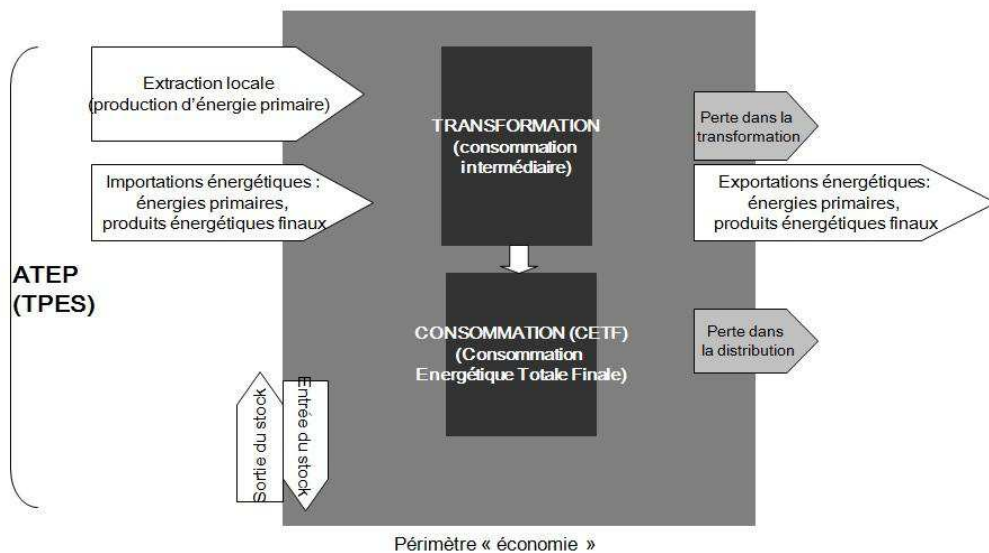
Extraction locale (production d'énergie primaire)

TRANSFORMATION (consommation intermédiaire)

Perte dans la transformation

Importations énergétiques : énergies primaires, produits énergétiques finaux

Exportations énergétiques: énergies primaires, produits énergétiques finaux

ATEP (TPES)

CONSOMMATION (CETF) (Consommation Energétique Totale Finale)

Perte dans la distribution

Sortie du stock

Entrée du stock

Périmètre « économie »